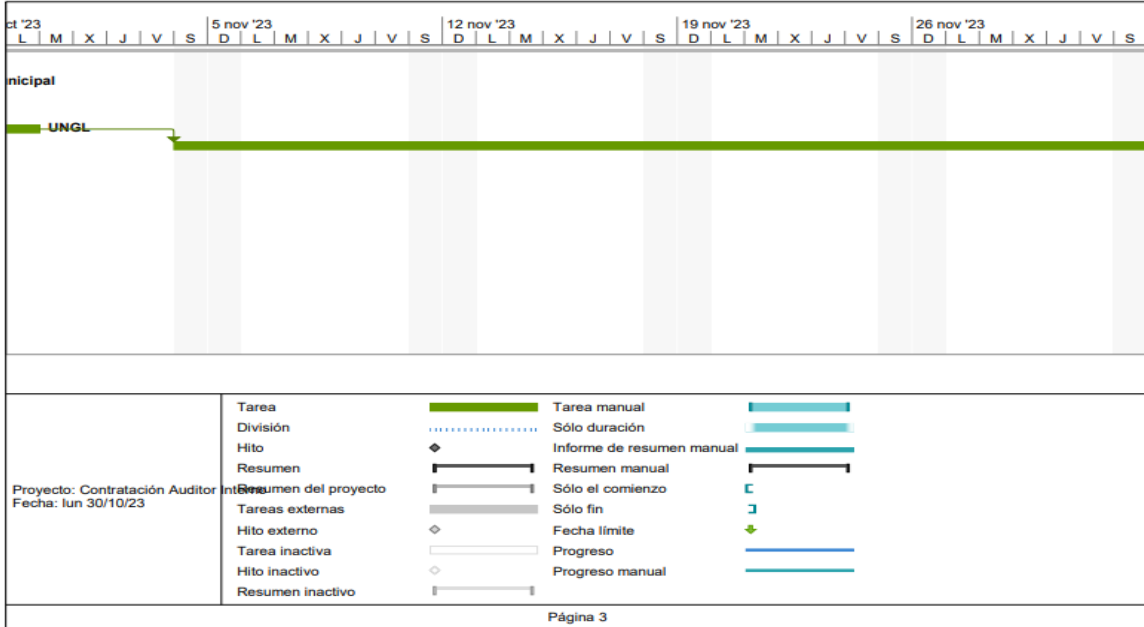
ct '23
L | M | X | J | V | S

5 nov '23
D | L | M | X | J | V | S

12 nov '23
D | L | M | X | J | V | S

19 nov '23
D | L | M | X | J | V | S

26 nov '23
D | L | M | X | J | V | S

nicipal

UNGL

Proyecto: Contratación Auditor Interno
Fecha: lun 30/10/23

Tarea
División
Hito
Resumen
Resumen del proyecto
Tareas externas
Hito externo
Tarea inactiva
Hito inactivo
Resumen inactivo

Tarea manual
Sólo duración
Informe de resumen manual
Resumen manual
Sólo el comienzo
Sólo fin
Fecha límite
Progreso
Progreso manual

Página 3